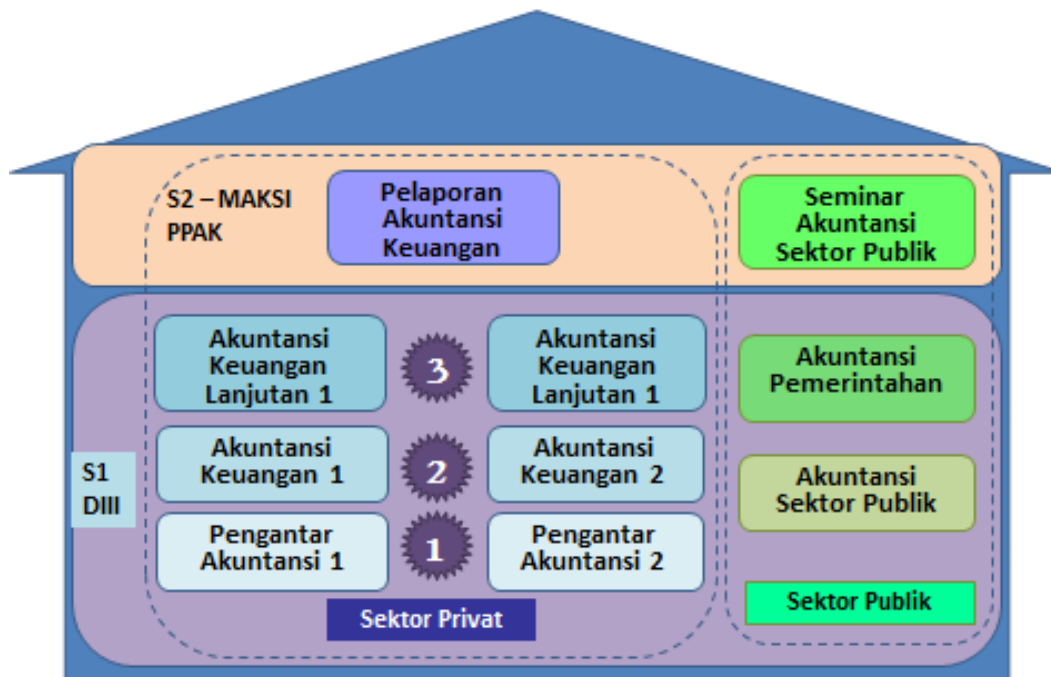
S2 – MAKSI
PPAK

Pelaporan Akuntansi Keuangan

Seminar Akuntansi Sektor Publik

Akuntansi Keuangan Lanjutan 1

3

Akuntansi Keuangan Lanjutan 1

Akuntansi Pemerintahan

S1
DIII

Akuntansi Keuangan 1

2

Akuntansi Keuangan 2

Akuntansi Sektor Publik

Pengantar Akuntansi 1

1

Pengantar Akuntansi 2

Sektor Privat

Sektor Publik